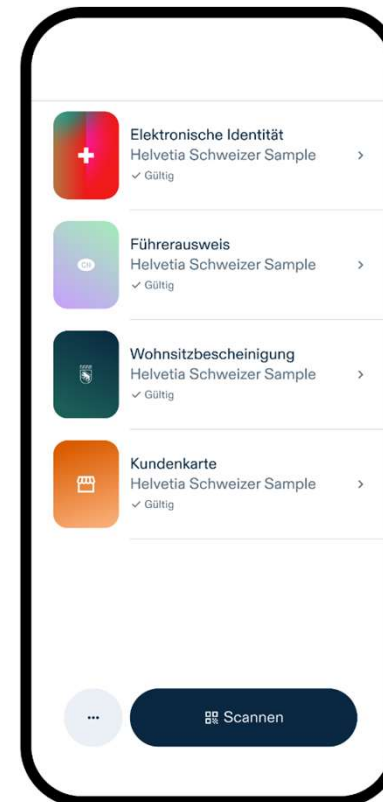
Elektronische Identität
Helvetia Schweizer Sample
✓ Gültig

CH

Führerausweis
Helvetia Schweizer Sample
✓ Gültig

Wohnsitzbescheinigung
Helvetia Schweizer Sample
✓ Gültig

Kundenkarte
Helvetia Schweizer Sample
✓ Gültig

...

Scannen